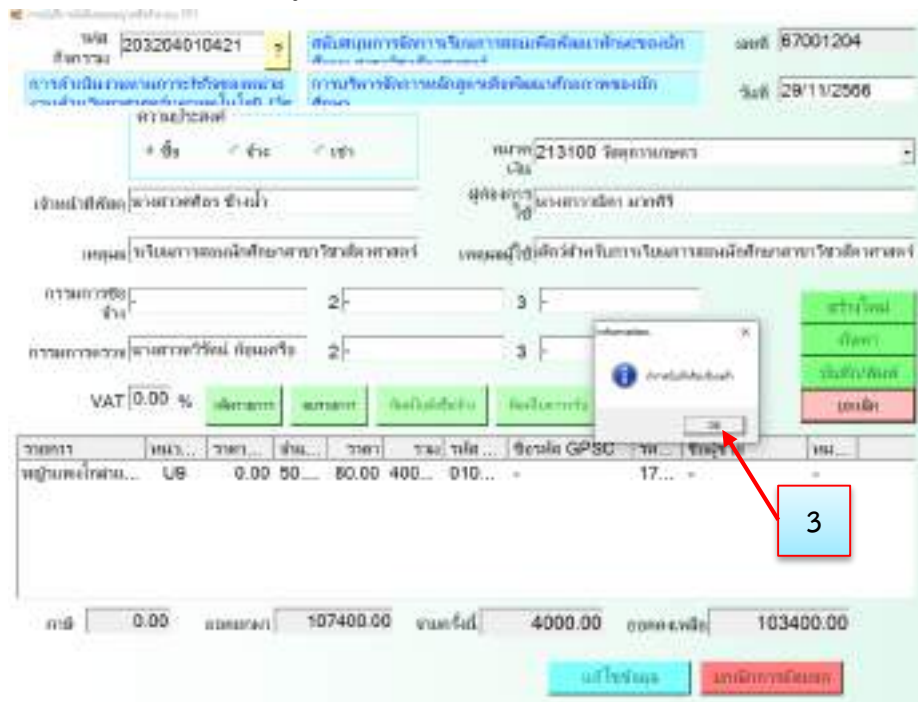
รหัสกิจกรรม 203204010421

เลขที่ 67001204

วันที่ 29/11/2566

ความประสงค์
ซื้อ จ้าง เช่า

หมวดเงิน 213100 วัสดุการเกษตร

เจ้าหน้าที่พัสดุ นางสาวศศิธร ช้างน้ำ

ผู้ต้องการใช้ นางสาว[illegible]

เหตุผล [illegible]

กรรมการซื้อจ้าง -
2 -
3 -

กรรมการตรวจ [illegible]
2 -
3 -

VAT 0.00 %

Information
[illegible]
OK

สร้างใหม่
ค้นหา
บันทึก/พิมพ์
ยกเลิก

| รายการ | หน่ว... | ราคา... | จำน... | ราคา | รวม | รหัส ... | ชื่อรหัส GPSC | รหั... | ชื่อผู้... | หน... |
|---|---|---|---|---|---|---|---|---|---|---|
| หญ้า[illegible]... | บธ | 0.00 | 50... | 80.00 | 400... | 010... | - | 17... | - | - |

3

ภาษี 0.00
ยอดยกมา 107400.00
ยอดครั้งนี้ 4000.00
ยอดคงเหลือ 103400.00

แก้ไขข้อมูล
ยกเลิกการ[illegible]